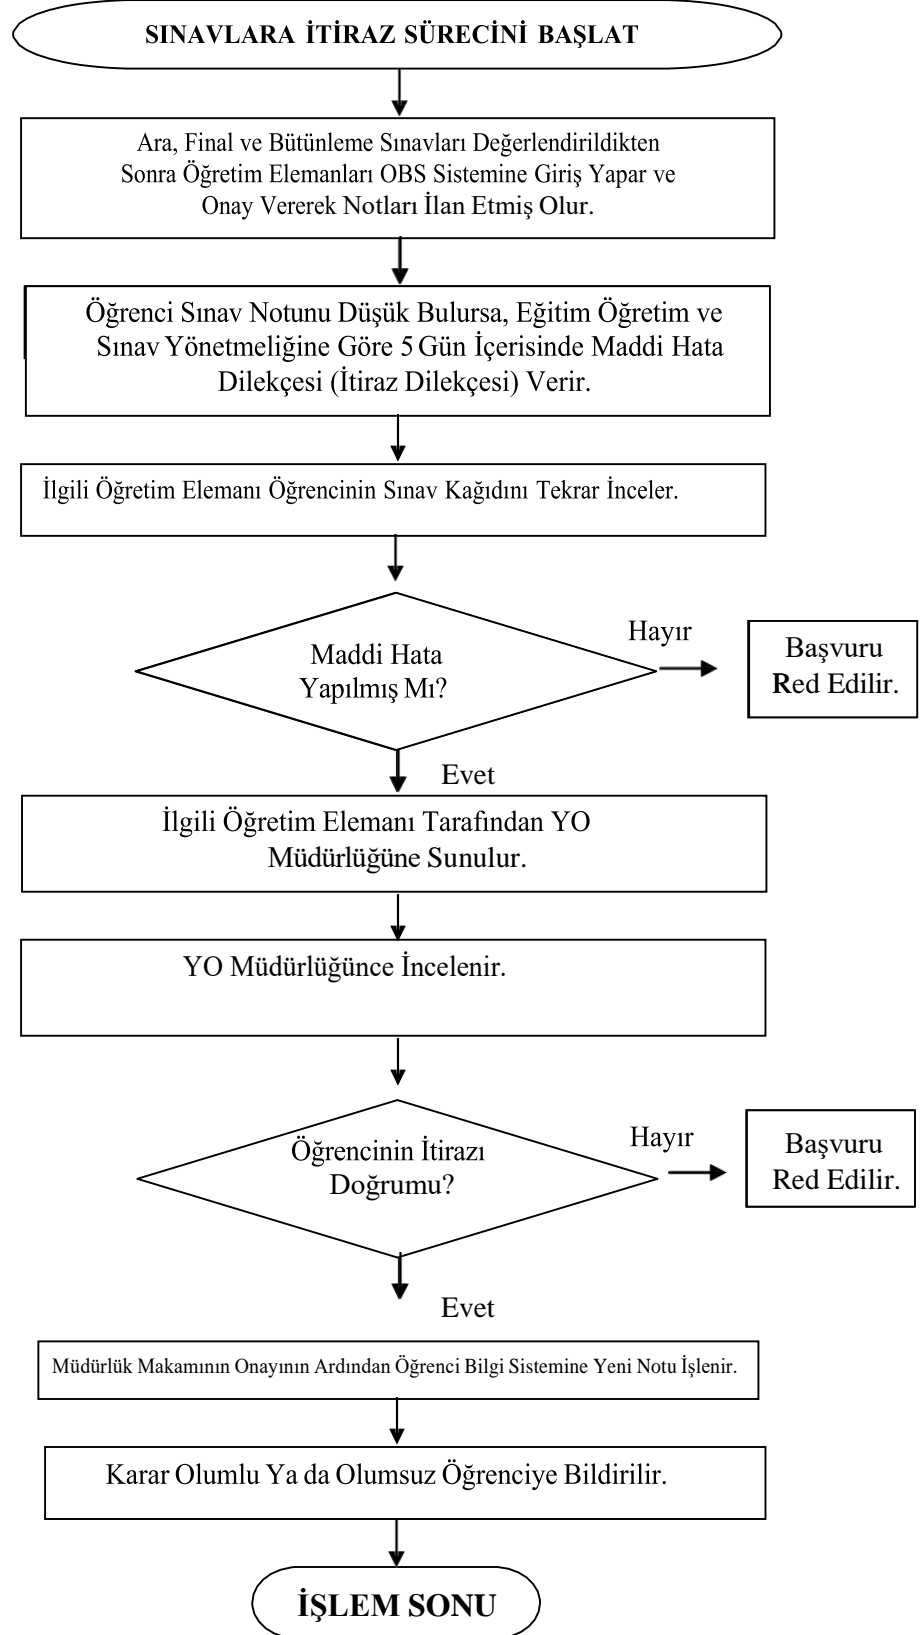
SINAVLARA İTİRAZ SÜRECİNİ BAŞLAT

Ara, Final ve Bütünleme Sınavları Değerlendirildikten Sonra Öğretim Elemanları OBS Sistemine Giriş Yapar ve Onay Vererek Notları İlan Etmiş Olur.

Öğrenci Sınav Notunu Düşük Bulursa, Eğitim Öğretim ve Sınav Yönetmeliğine Göre 5 Gün İçerisinde Maddi Hata Dilekçesi (İtiraz Dilekçesi) Verir.

İlgili Öğretim Elemanı Öğrencinin Sınav Kağıdını Tekrar İnceler.

Maddi Hata Yapılmış Mı?

Hayır

Başvuru Red Edilir.

Evet

İlgili Öğretim Elemanı Tarafından YO Müdürlüğüne Sunulur.

YO Müdürlüğünce İncelenir.

Öğrencinin İtirazı Doğrumu?

Hayır

Başvuru Red Edilir.

Evet

Müdürlük Makamının Onayının Ardından Öğrenci Bilgi Sistemine Yeni Notu İşlenir.

Karar Olumlu Ya da Olumsuz Öğrenciye Bildirilir.

İŞLEM SONU